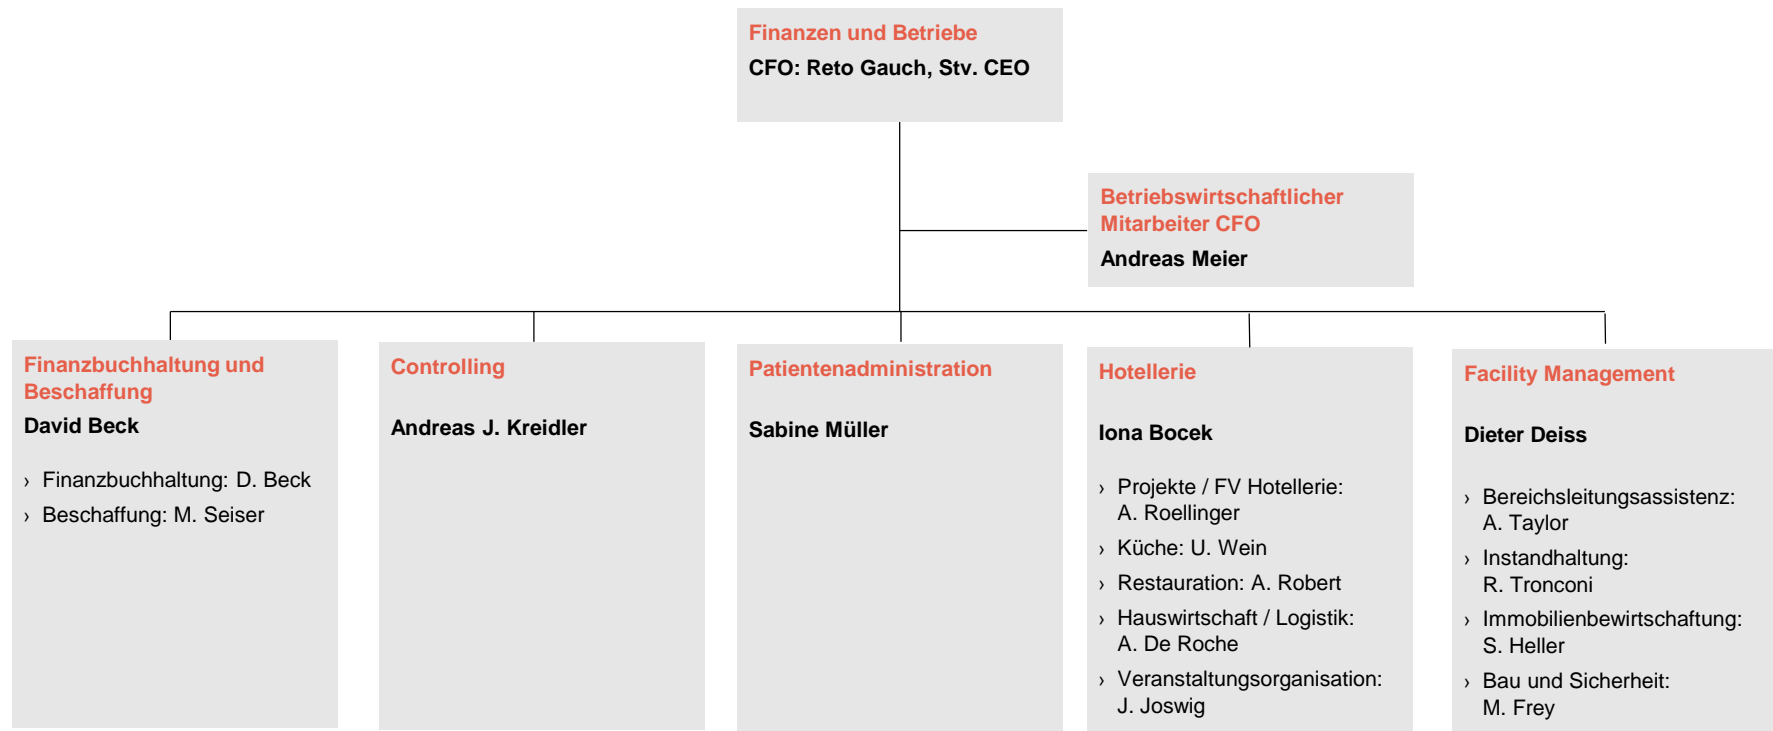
Finanzen und Betriebe
CFO: Reto Gauch, Stv. CEO

Betriebswirtschaftlicher Mitarbeiter CFO
Andreas Meier

Finanzbuchhaltung und Beschaffung
David Beck

› Finanzbuchhaltung: D. Beck
› Beschaffung: M. Seiser

Controlling

Andreas J. Kreidler

Patientenadministration

Sabine Müller

Hotellerie

Iona Bocek

› Projekte / FV Hotellerie: A. Roellinger
› Küche: U. Wein
› Restauration: A. Robert
› Hauswirtschaft / Logistik: A. De Roche
› Veranstaltungsorganisation: J. Joswig

Facility Management

Dieter Deiss

› Bereichsleitungsassistenz: A. Taylor
› Instandhaltung: R. Tronconi
› Immobilienbewirtschaftung: S. Heller
› Bau und Sicherheit: M. Frey